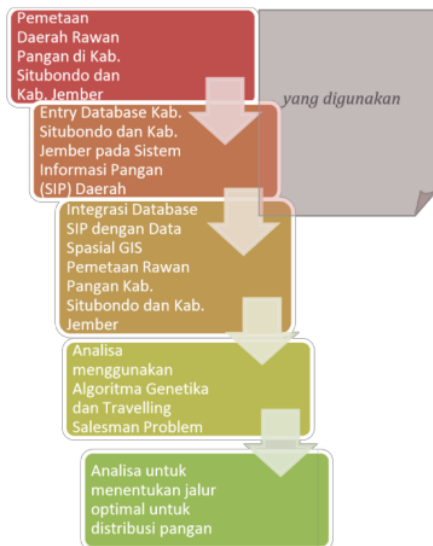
Pemetaan Daerah Rawan Pangan di Kab. Situbondo dan Kab. Jember

yang digunakan

Entry Database Kab. Situbondo dan Kab. Jember pada Sistem Informasi Pangan (SIP) Daerah

Integrasi Database SIP dengan Data Spasial GIS Pemetaan Rawan Pangan Kab. Situbondo dan Kab. Jember

Analisa menggunakan Algoritma Genetika dan Travelling Salesman Problem

Analisa untuk menentukan jalur optimal untuk distribusi pangan